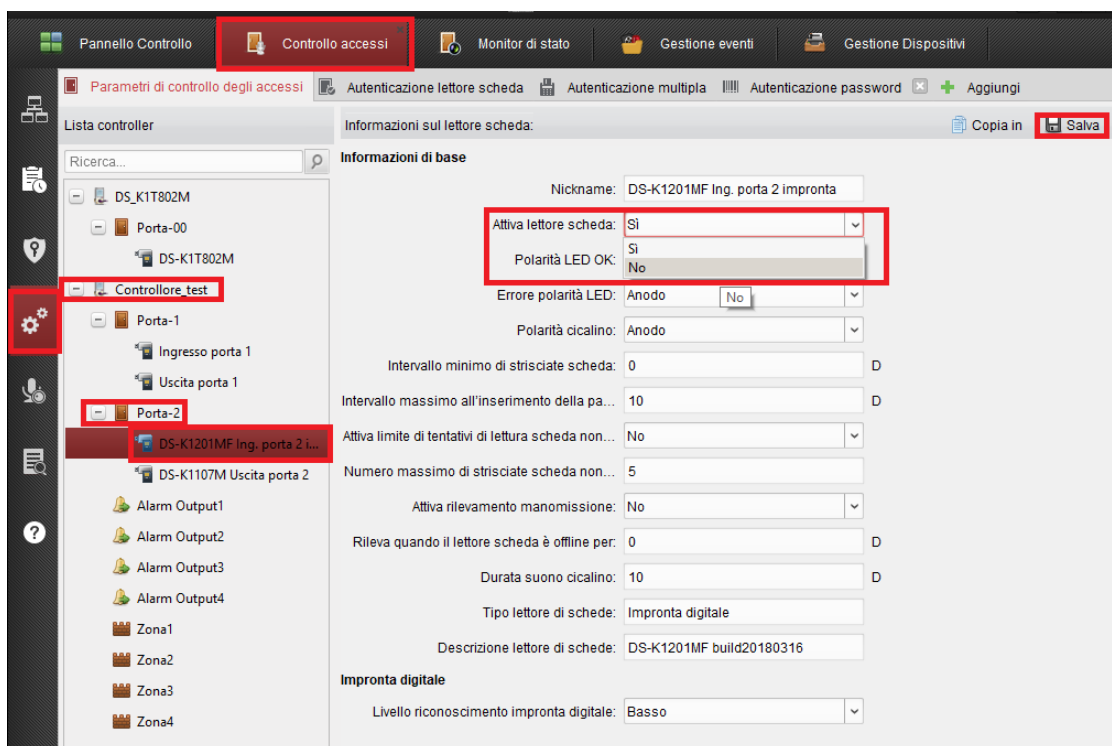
Pannello Controllo
Controllo accessi
Monitor di stato
Gestione eventi
Gestione Dispositivi

Parametri di controllo degli accessi
Autenticazione lettore scheda
Autenticazione multipla
Autenticazione password
Aggiungi

Lista controller
Ricerca...
DS_K1T802M
Porta-00
DS-K1T802M
Controllore_test
Porta-1
Ingresso porta 1
Uscita porta 1
Porta-2
DS-K1201MF Ing. porta 2 i...
DS-K1107M Uscita porta 2
Alarm Output1
Alarm Output2
Alarm Output3
Alarm Output4
Zona1
Zona2
Zona3
Zona4

Informazioni sul lettore scheda:
Copia in
Salva

Informazioni di base
Nickname: DS-K1201MF Ing. porta 2 impronta
Attiva lettore scheda: Sì
Sì
No
Polarità LED OK:
Errore polarità LED: Anodo
No
Polarità cicalino: Anodo
Intervallo minimo di strisciate scheda: 0 D
Intervallo massimo all'inserimento della pa... 10 D
Attiva limite di tentativi di lettura scheda non... No
Numero massimo di strisciate scheda non... 5
Attiva rilevamento manomissione: No
Rileva quando il lettore scheda è offline per: 0 D
Durata suono cicalino: 10 D
Tipo lettore di schede: Impronta digitale
Descrizione lettore di schede: DS-K1201MF build20180316
Impronta digitale
Livello riconoscimento impronta digitale: Basso